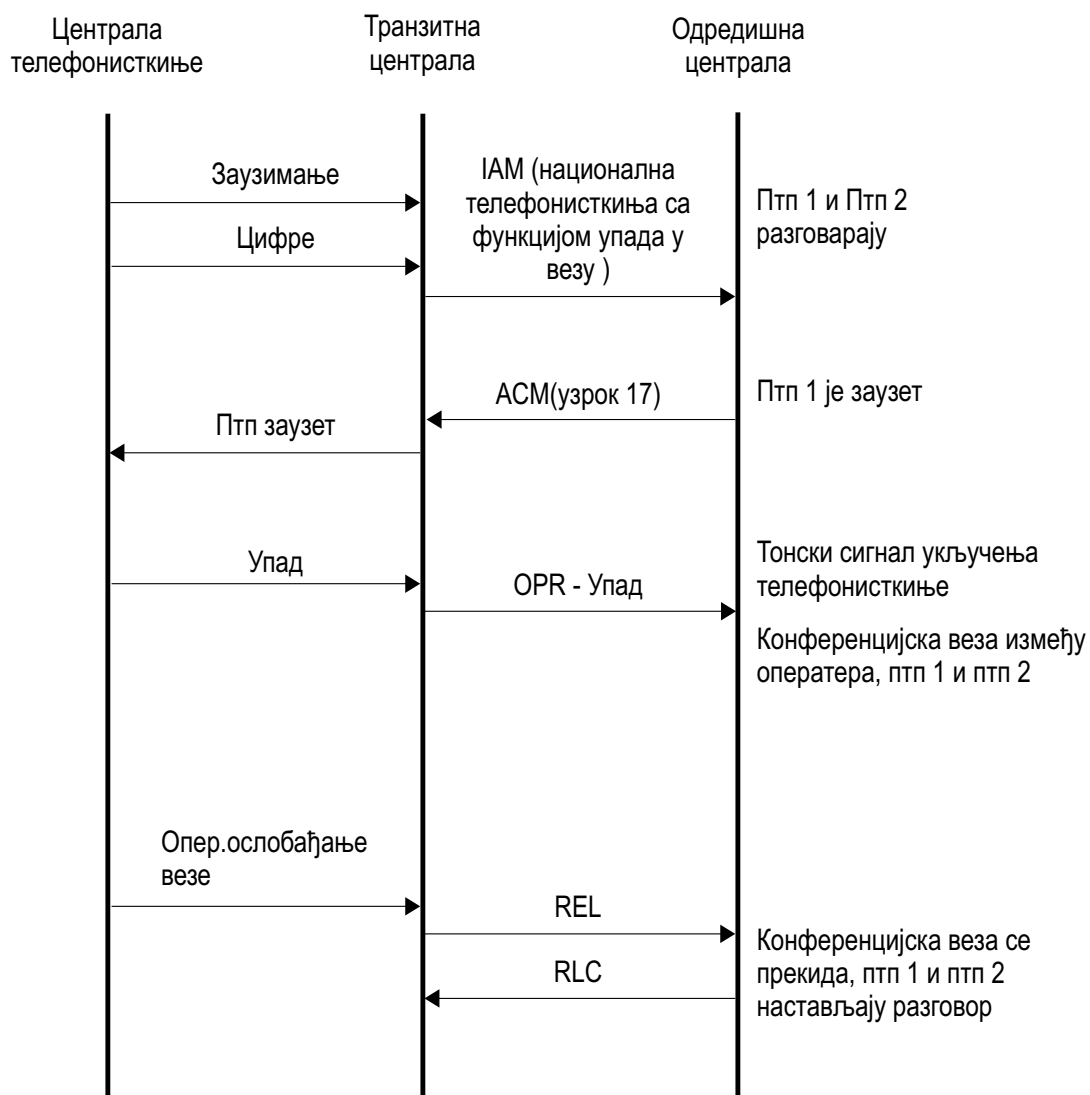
Централа телефонисткиње

Транзитна централа

Одредишна централа

Заузимање

Цифре

IAM (национална телефонисткиња са функцијом упада у везу )

Птп 1 и Птп 2 разговарају

ACM(узрок 17)

Птп 1 је заузет

Птп заузет

Упад

OPR - Упад

Тонски сигнал укључења телефонисткиње

Конференцијска веза између оператера, птп 1 и птп 2

Опер.ослобађање везе

REL

RLC

Конференцијска веза се прекида, птп 1 и птп 2 настављају разговор